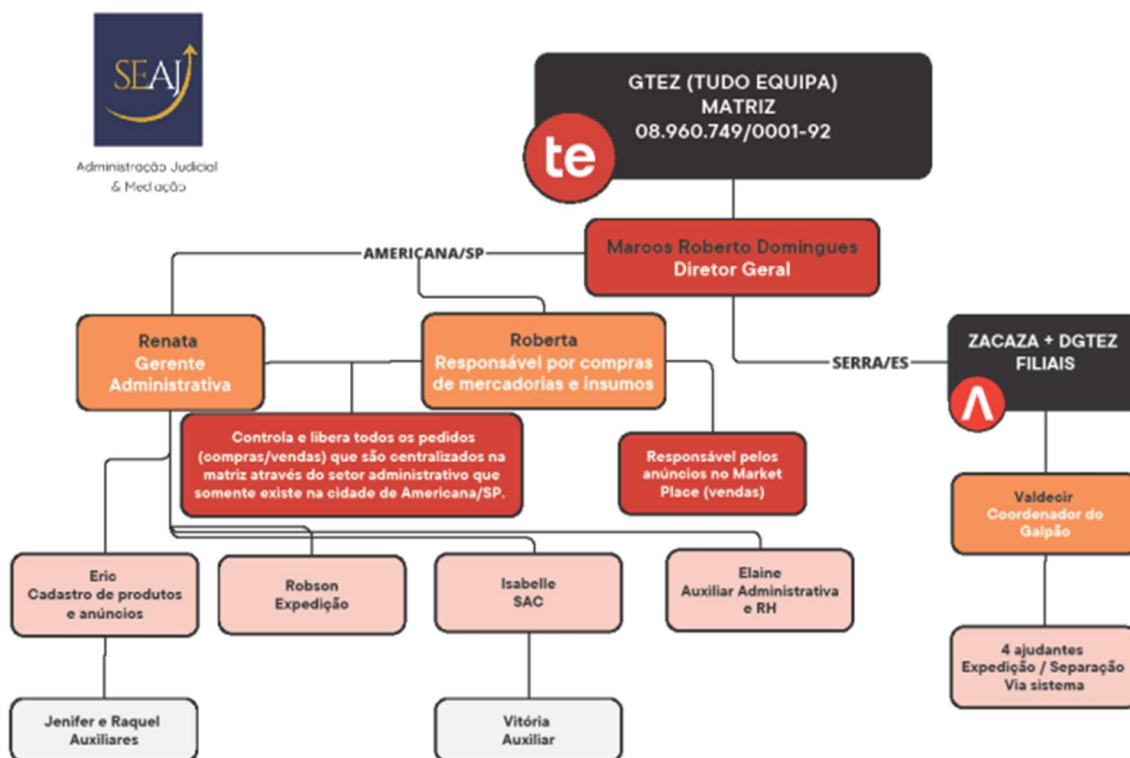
SEAJ

Administração Judicial & Mediação

GTEZ (TUDO EQUIPA)
MATRIZ
08.960.749/0001-92

te

AMERICANA/SP

Marcos Roberto Domingues
Diretor Geral

SERRA/ES

ZACAZA + DGTEZ
FILIAIS

Renata
Gerente Administrativa

Roberta
Responsável por compras de mercadorias e insumos

Controla e libera todos os pedidos (compras/vendas) que são centralizados na matriz através do setor administrativo que somente existe na cidade de Americana/SP.

Responsável pelos anúncios no Market Place (vendas)

Valdecir
Coordenador do Galpão

Eric
Cadastro de produtos e anúncios

Robson
Expedição

Isabelle
SAC

Elaine
Auxiliar Administrativa e RH

4 ajudantes
Expedição / Separação
Via sistema

Jenifer e Raquel
Auxiliares

Vitória
Auxiliar